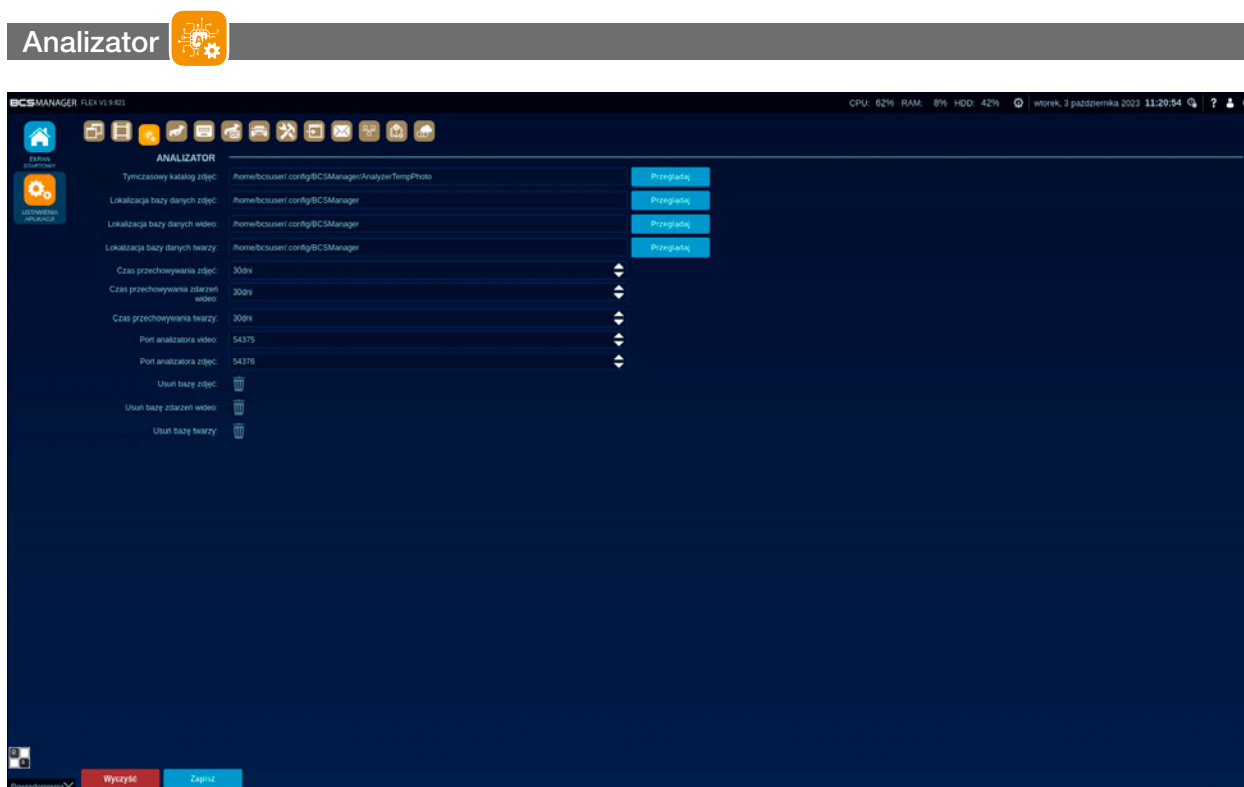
Analizator

BCSMANAGER FLEX V1.9.821

CPU: 62% RAM: 8% HDD: 42% wtorek, 3 października 2023 11:20:54

EKRAN STARTOWY

USTAWIENIA APLIKACJI

ANALIZATOR

Tymczasowy katalog zdjęć: /home/bcsuser/.config/BCSManager/AnalyzerTempPhoto Przeglądaj

Lokalizacja bazy danych zdjęć: /home/bcsuser/.config/BCSManager Przeglądaj

Lokalizacja bazy danych wideo: /home/bcsuser/.config/BCSManager Przeglądaj

Lokalizacja bazy danych twarzy: /home/bcsuser/.config/BCSManager Przeglądaj

Czas przechowywania zdjęć: 30dni

Czas przechowywania zdarzeń wideo: 30dni

Czas przechowywania twarzy: 30dni

Port analizatora video: 54375

Port analizatora zdjęć: 54376

Usuń bazę zdjęć:

Usuń bazę zdarzeń wideo:

Usuń bazę twarzy:

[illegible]

Wyczyść

Zapisz